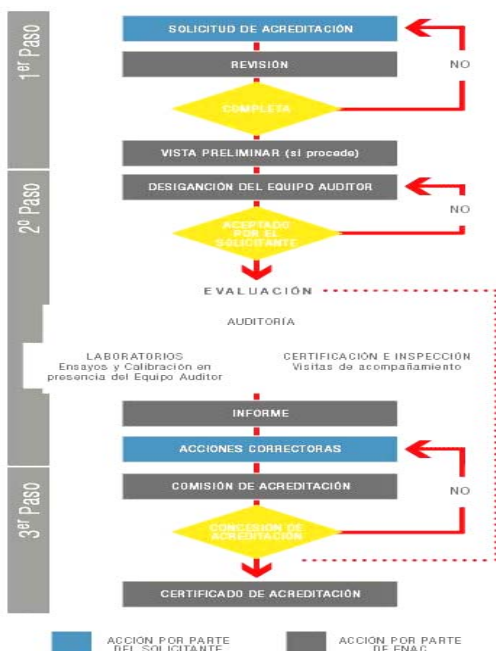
1er Paso

SOLICITUD DE ACREDITACIÓN

REVISIÓN

NO

COMPLETA

VISTA PRELIMINAR (si procede)

2º Paso

DESIGANCIÓN DEL EQUIPO AUDITOR

NO

ACEPTADO POR EL SOLICITANTE

EVALUACIÓN

AUDITORÍA

LABORATORIOS
Ensayos y Calibración en presencia del Equipo Auditor

CERTIFICACIÓN E INSPECCIÓN
Visitas de acompañamiento

INFORME

ACCIONES CORRECTORAS

3er Paso

COMISIÓN DE ACREDITACIÓN

NO

CONCESIÓN DE ACREDITACIÓN

CERTIFICADO DE ACREDITACIÓN

ACCIÓN POR PARTE DEL SOLICITANTE

ACCIÓN POR PARTE DE ENAC